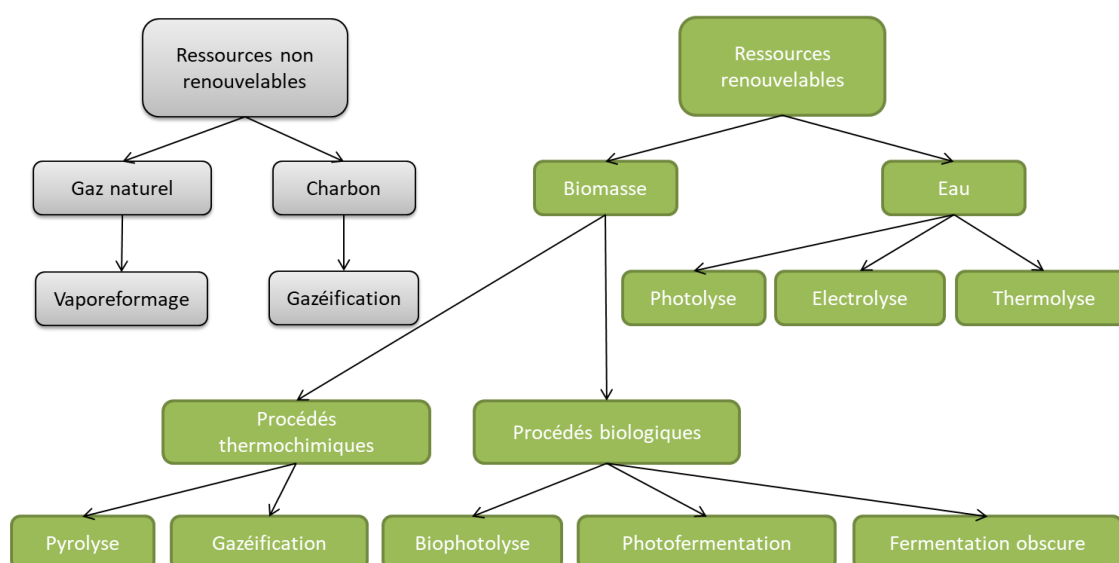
Ressources non renouvelables

Gaz naturel

Charbon

Vaporeformage

Gazéification

Ressources renouvelables

Biomasse

Eau

Photolyse

Electrolyse

Thermolyse

Procédés thermochimiques

Procédés biologiques

Pyrolyse

Gazéification

Biophotolyse

Photofermentation

Fermentation obscure